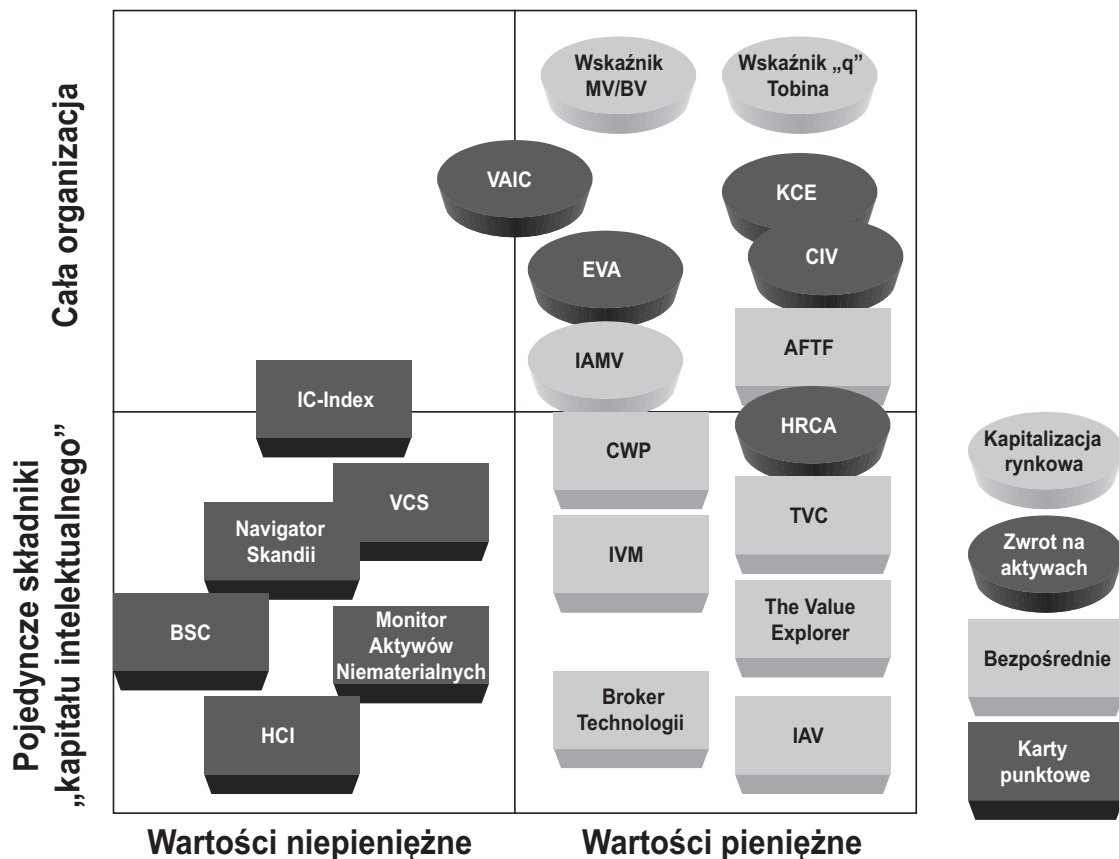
Cała organizacja

Pojedyncze składniki „kapitału intelektualnego”

Wskaźnik MV/BV

Wskaźnik „q” Tobina

VAIC

KCE

EVA

CIV

IAMV

AFTF

IC-Index

HRCA

CWP

VCS

Navigator Skandii

TVC

IVM

The Value Explorer

BSC

Monitor Aktywów Niematerialnych

Broker Technologii

HCI

IAV

Kapitalizacja rynkowa

Zwrot na aktywach

Bezpośrednie

Karty punktowe

Wartości niepieniężne

Wartości pieniężne